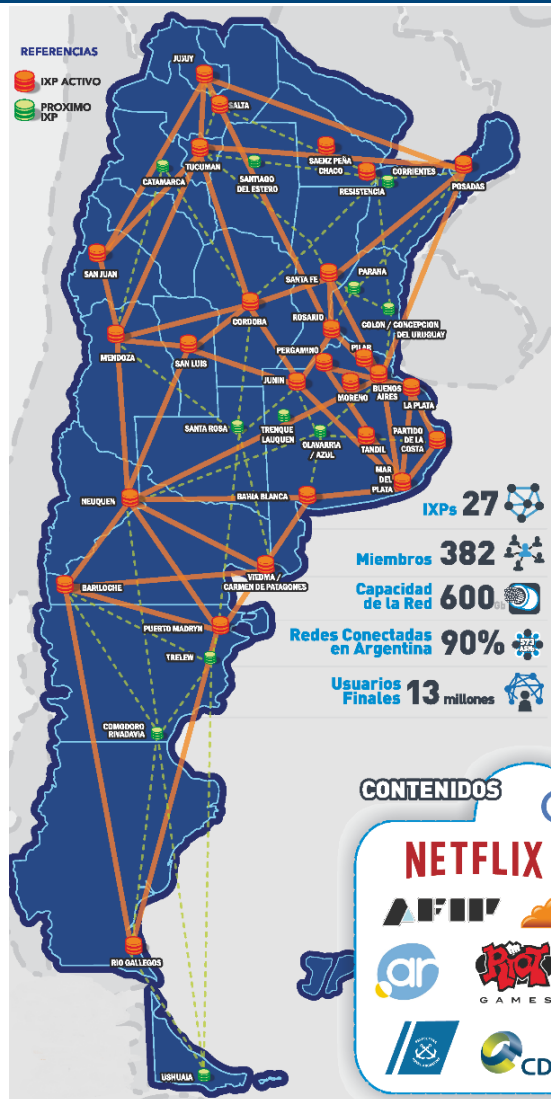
REFERENCIAS

IXP ACTIVO

PROXIMO IXP

JUJUY

SALTA

TUCUMAN

CATAMARCA

SANTIAGO DEL ESTERO

SAENZ PEÑA CHACO

CORRIENTES

POSADAS

RESISTENCIA

SAN JUAN

SANTA FE

PARANA

ROSARIO

COLON / CONCEPCION DEL URUGUAY

CORDOBA

MENDOZA

SAN LUIS

PERGAMINO

PILAR

JUNIN

MORENO

BUENOS AIRES

LA PLATA

SANTA ROSA

TRENQUE LAUQUEN

OLAVARRIA / AZUL

TANDIL

PARTIDO DE LA COSTA

MAR DEL PLATA

NEUQUEN

BAHIA BLANCA

BARILOCHE

VIEDMA / CARMEN DE PATAGONES

PUERTO MADRYN

TRELEW

COMODORO RIVADAVIA

RIO GALLEGOS

USHUAIA

IXPs 27

Miembros 382

Capacidad de la Red 600 Gb

Redes Conectadas en Argentina 90%

Usuarios Finales 13 millones

CONTENIDOS

NETFLIX

AFIP

.ar

RIOT GAMES

CD